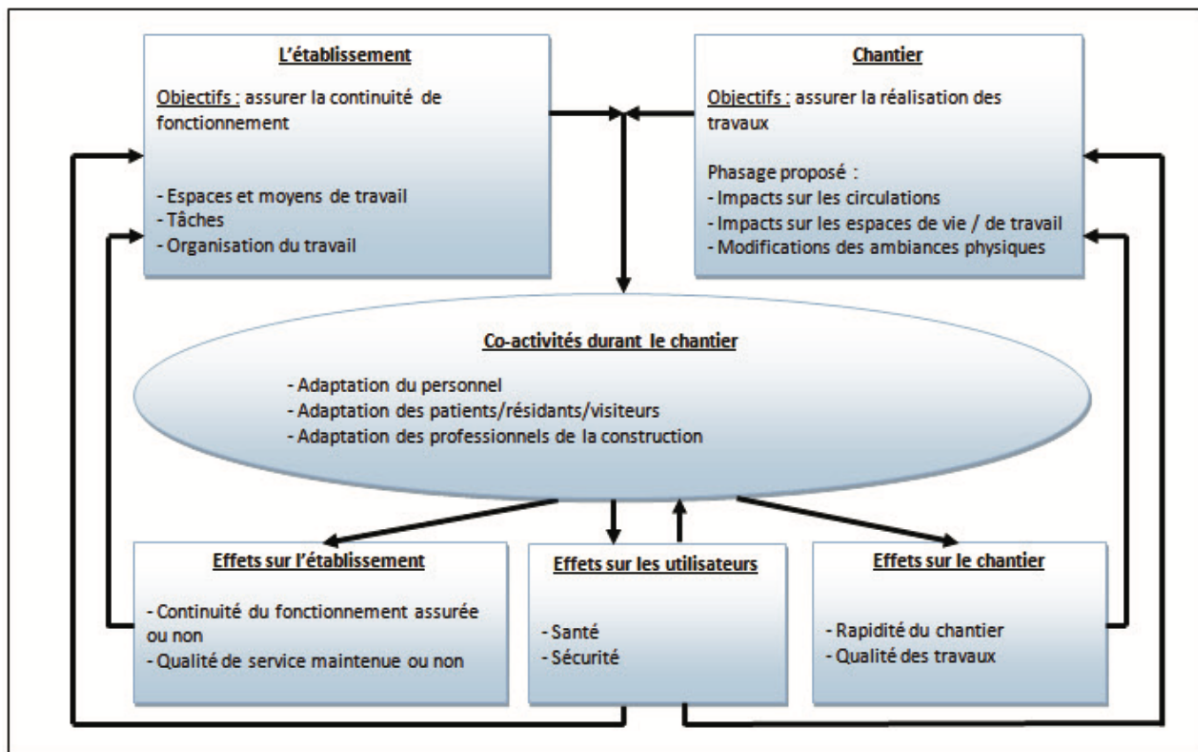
L'établissement

Objectifs : assurer la continuité de fonctionnement

- Espaces et moyens de travail
- Tâches
- Organisation du travail

Chantier

Objectifs : assurer la réalisation des travaux

Phasage proposé :
- Impacts sur les circulations
- Impacts sur les espaces de vie / de travail
- Modifications des ambiances physiques

Co-activités durant le chantier

- Adaptation du personnel
- Adaptation des patients/résidants/visiteurs
- Adaptation des professionnels de la construction

Effets sur l'établissement

- Continuité du fonctionnement assurée ou non
- Qualité de service maintenue ou non

Effets sur les utilisateurs

- Santé
- Sécurité

Effets sur le chantier

- Rapidité du chantier
- Qualité des travaux